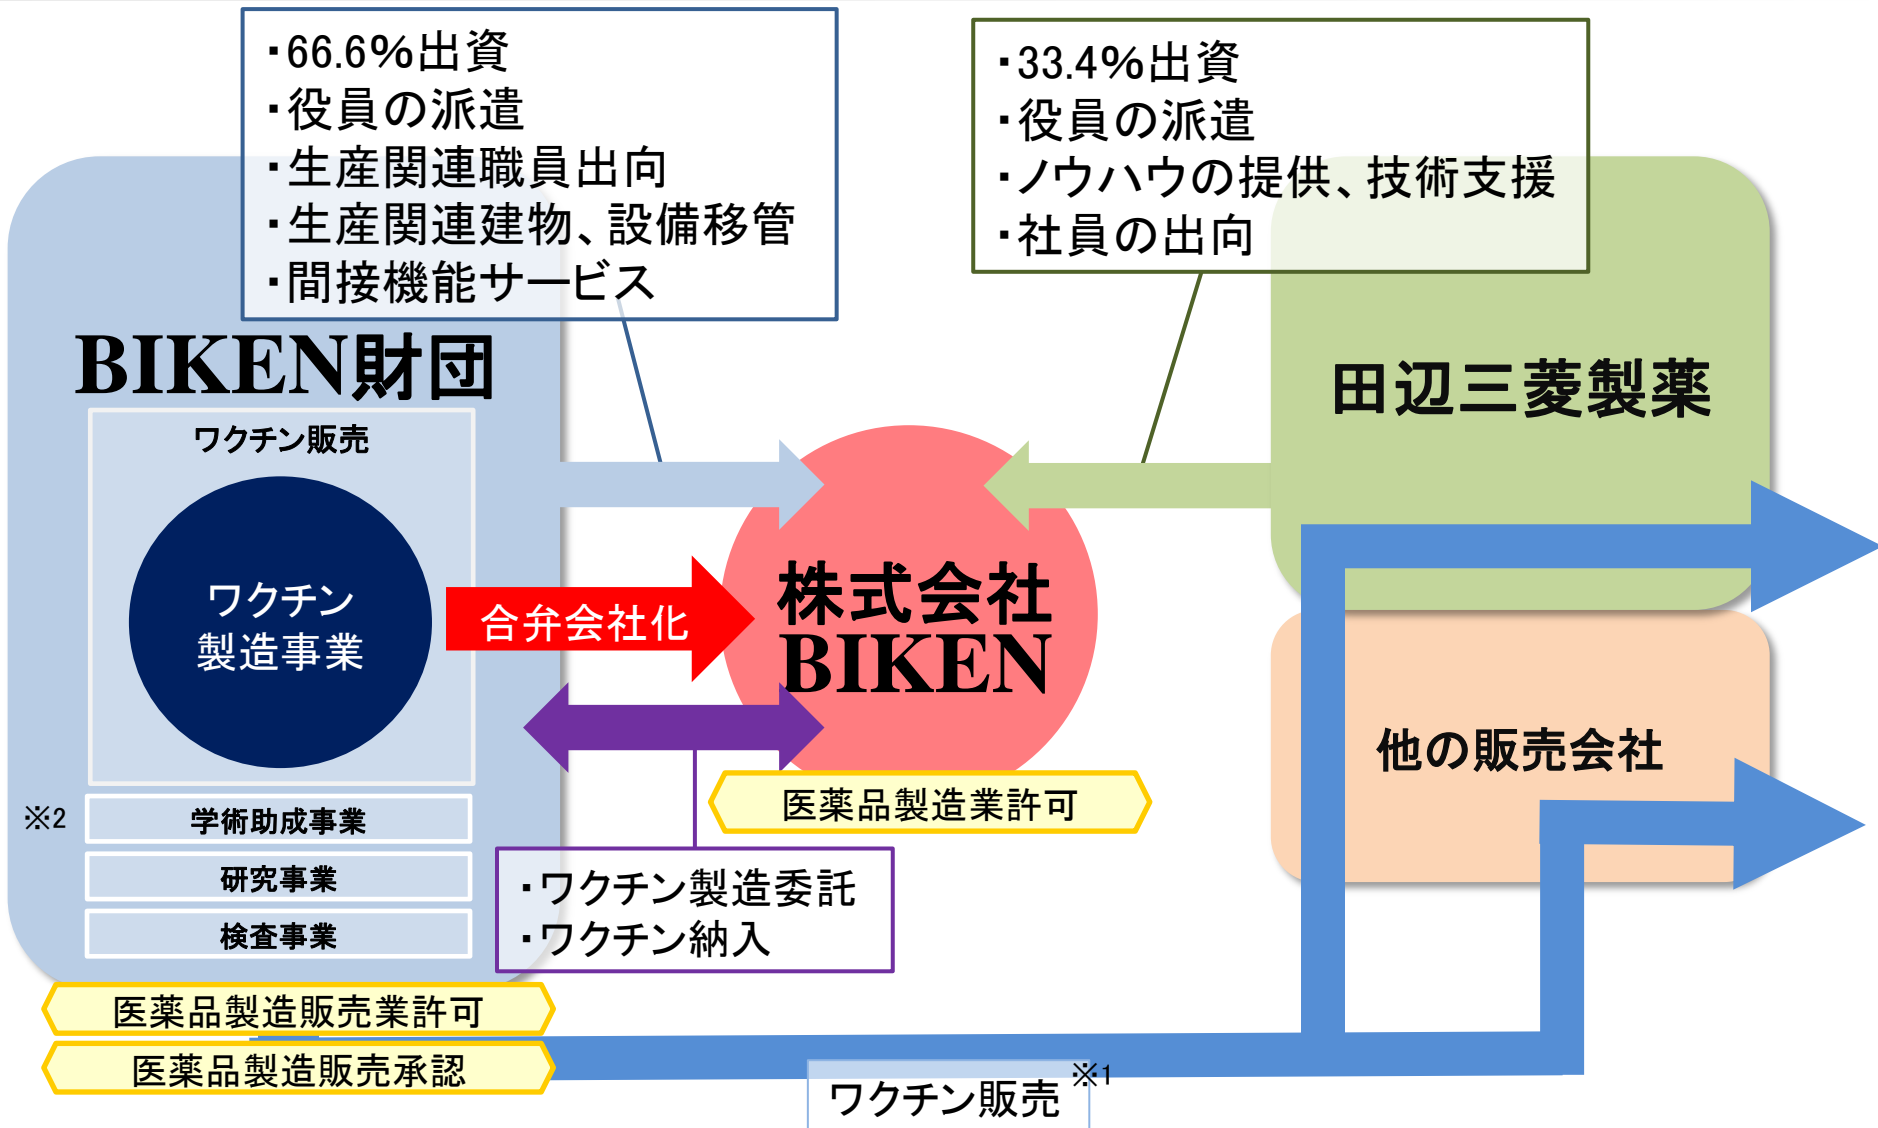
・66.6%出資
・役員の派遣
・生産関連職員出向
・生産関連建物、設備移管
・間接機能サービス

・33.4%出資
・役員の派遣
・ノウハウの提供、技術支援
・社員の出向

BIKEN財団

ワクチン販売

ワクチン製造事業

合弁会社化

株式会社BIKEN

田辺三菱製薬

他の販売会社

医薬品製造業許可

※2
学術助成事業
研究事業
検査事業

・ワクチン製造委託
・ワクチン納入

医薬品製造販売業許可
医薬品製造販売承認

ワクチン販売 ※1